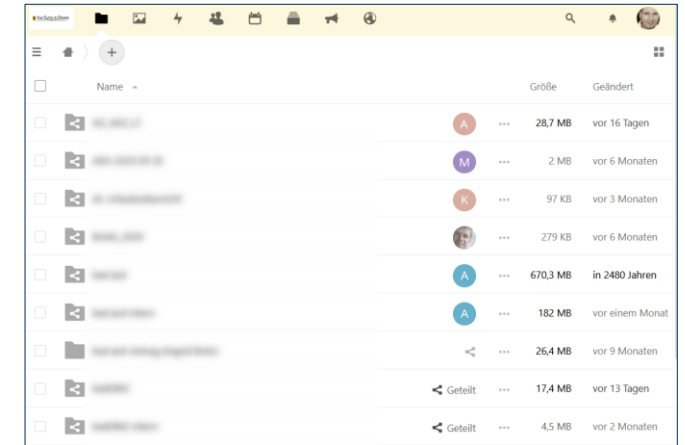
Name

Größe

Geändert

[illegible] A ... 28,7 MB vor 16 Tagen

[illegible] M ... 2 MB vor 6 Monaten

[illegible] K ... 97 KB vor 3 Monaten

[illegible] ... 279 KB vor 6 Monaten

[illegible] A ... 670,3 MB in 2480 Jahren

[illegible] A ... 182 MB vor einem Monat

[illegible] ... 26,4 MB vor 9 Monaten

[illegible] Geteilt ... 17,4 MB vor 13 Tagen

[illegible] Geteilt ... 4,5 MB vor 2 Monaten